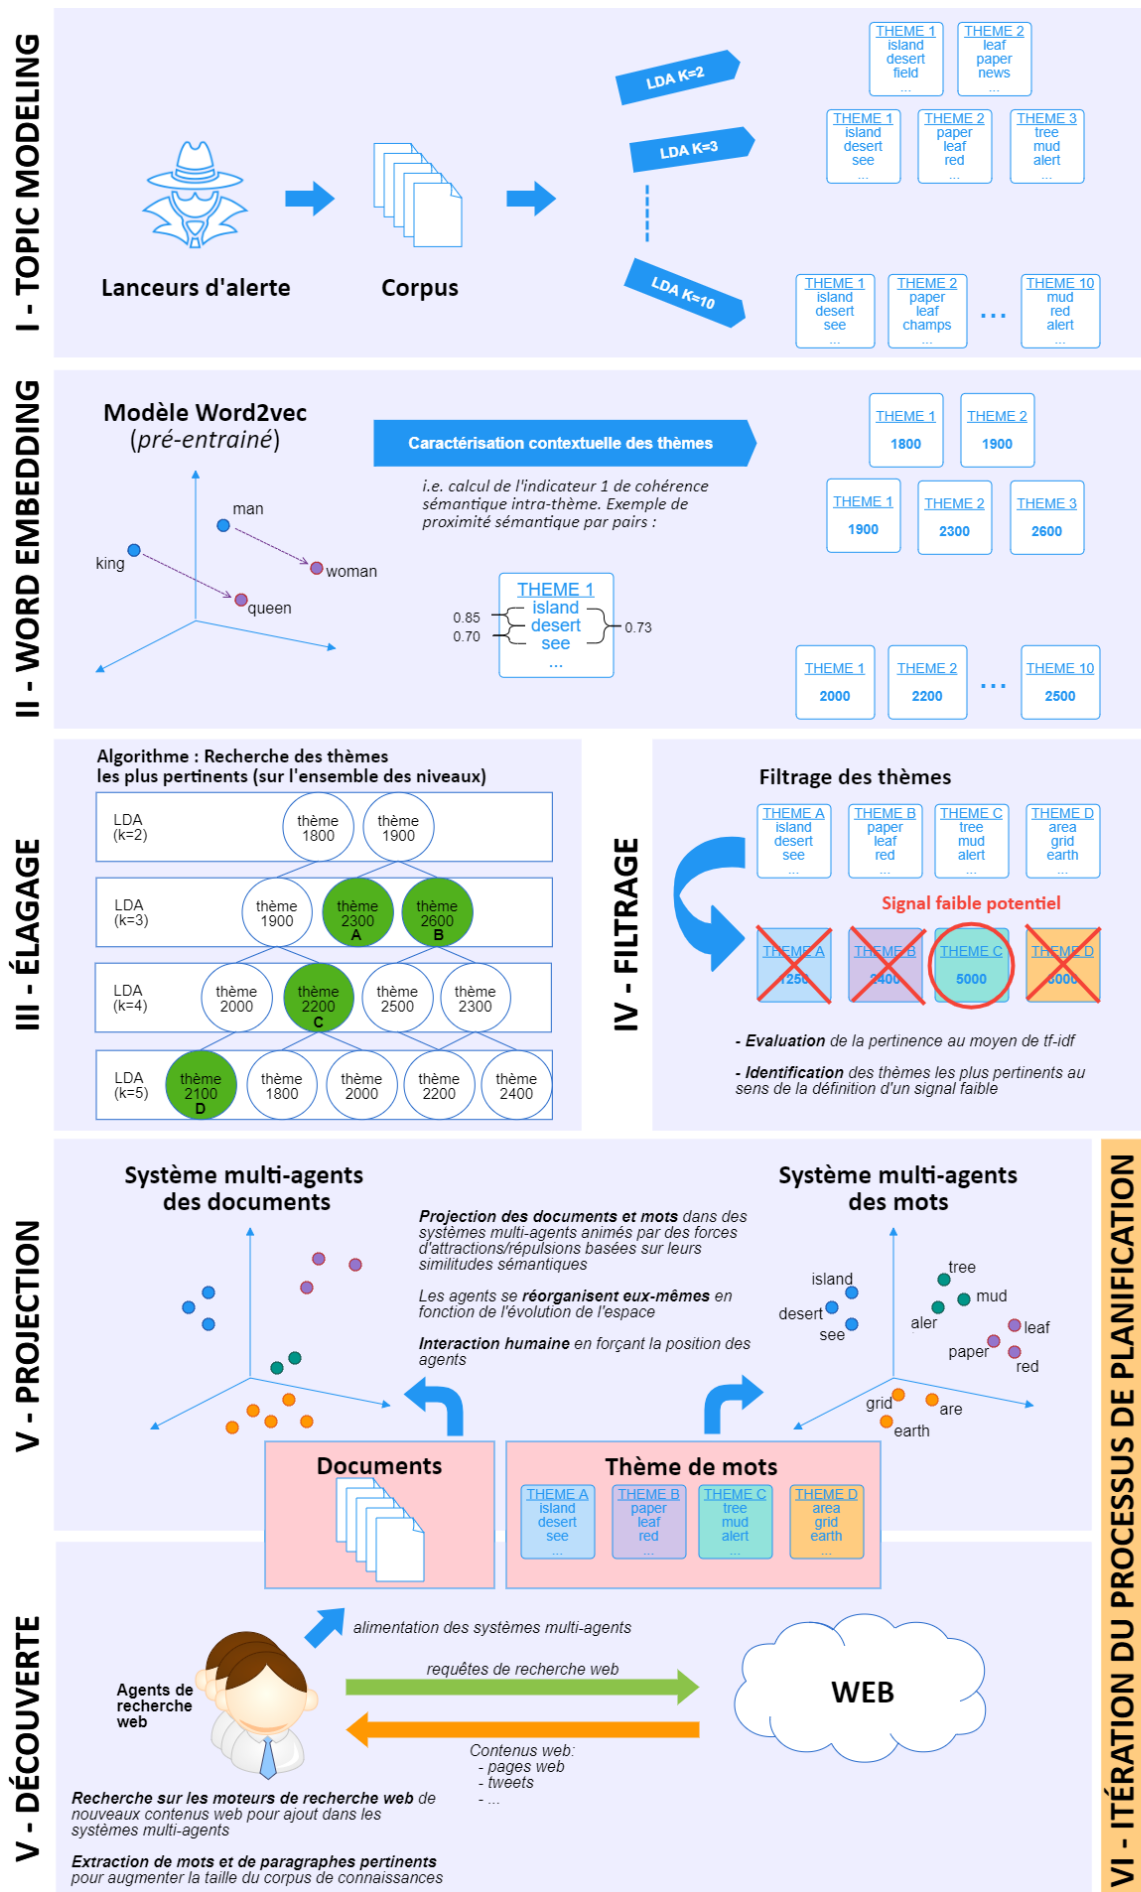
I - TOPIC MODELING

Lanceurs d'alerte

Corpus

LDA K=2

LDA K=3

LDA K=10

THEME 1 island desert field ...

THEME 2 leaf paper news ...

THEME 1 island desert see ...

THEME 2 paper leaf red ...

THEME 3 tree mud alert ...

THEME 1 island desert see ...

THEME 2 paper leaf champs ...

...

THEME 10 mud red alert ...

II - WORD EMBEDDING

Modèle Word2vec (pré-entrainé)

man

king

woman

queen

Caractérisation contextuelle des thèmes

i.e. calcul de l'indicateur 1 de cohérence sémantique intra-thème. Exemple de proximité sémantique par pairs :

THEME 1 island desert see ...

0.85

0.70

0.73

THEME 1 1800

THEME 2 1900

THEME 1 1900

THEME 2 2300

THEME 3 2600

THEME 1 2000

THEME 2 2200

...

THEME 10 2500

III - ÉLAGAGE

Algorithme : Recherche des thèmes les plus pertinents (sur l'ensemble des niveaux)

LDA (k=2) thème 1800 thème 1900

LDA (k=3) thème 1900 thème 2300 A thème 2600 B

LDA (k=4) thème 2000 thème 2200 C thème 2500 thème 2300

LDA (k=5) thème 2100 D thème 1800 thème 2000 thème 2200 thème 2400

IV - FILTRAGE

Filtrage des thèmes

THEME A island desert see ...

THEME B paper leaf red ...

THEME C tree mud alert ...

THEME D area grid earth ...

Signal faible potentiel

THEME A 1250

THEME B 2400

THEME C 5000

THEME D 6000

- Evaluation de la pertinence au moyen de tf-idf

- Identification des thèmes les plus pertinents au sens de la définition d'un signal faible

V - PROJECTION

Système multi-agents des documents

Projection des documents et mots dans des systèmes multi-agents animés par des forces d'attractions/répulsions basées sur leurs similitudes sémantiques

Les agents se réorganisent eux-mêmes en fonction de l'évolution de l'espace

Interaction humaine en forçant la position des agents

Système multi-agents des mots

island

desert

see

tree

mud

aler

leaf

paper

red

grid

are

earth

Documents

Thème de mots

THEME A island desert see ...

THEME B paper leaf red ...

THEME C tree mud alert ...

THEME D area grid earth ...

V - DÉCOUVERTE

alimentation des systèmes multi-agents

requêtes de recherche web

Agents de recherche web

WEB

Contenus web:
- pages web
- tweets
- ...

Recherche sur les moteurs de recherche web de nouveaux contenus web pour ajout dans les systèmes multi-agents

Extraction de mots et de paragraphes pertinents pour augmenter la taille du corpus de connaissances

VI - ITÉRATION DU PROCESSUS DE PLANIFICATION